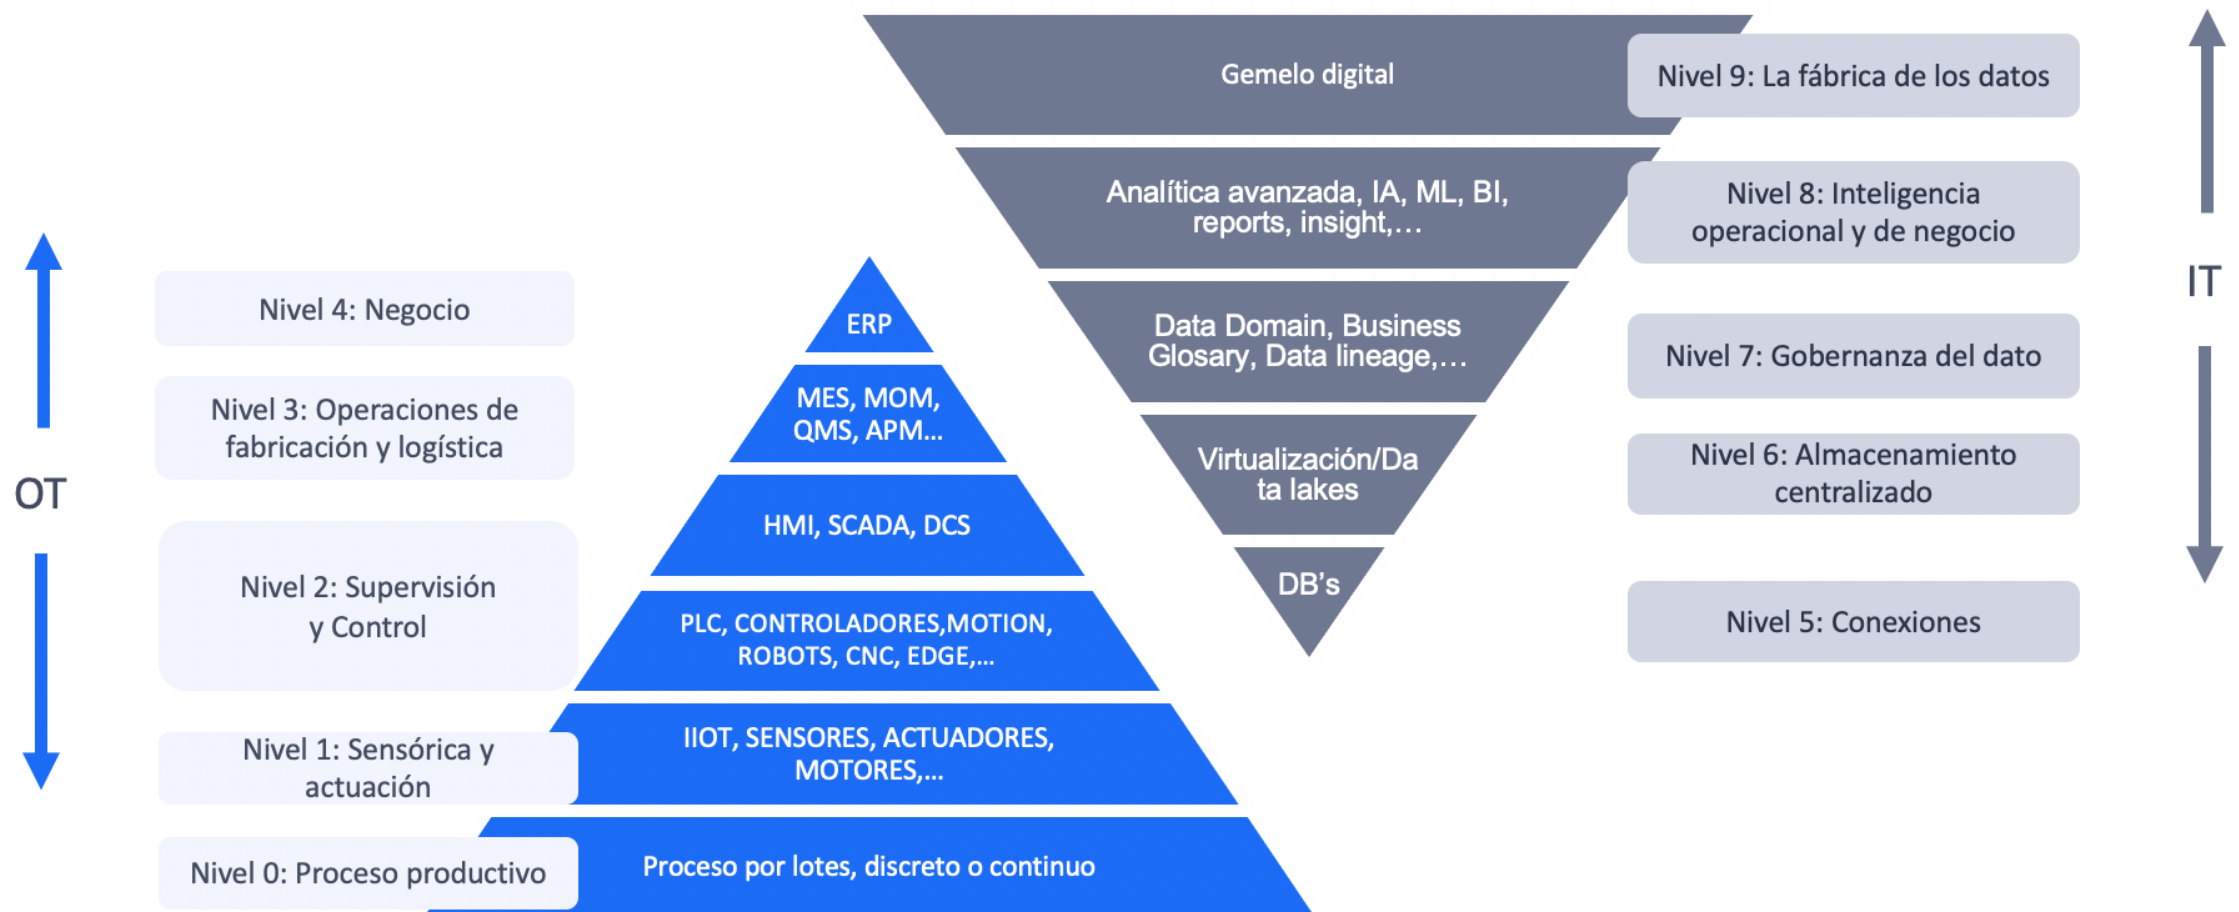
Gemelo digital

Nivel 9: La fábrica de los datos

Analítica avanzada, IA, ML, BI, reports, insight,…

Nivel 8: Inteligencia operacional y de negocio

IT

Data Domain, Business Glosary, Data lineage,…

Nivel 7: Gobernanza del dato

Virtualización/Data lakes

Nivel 6: Almacenamiento centralizado

DB's

Nivel 5: Conexiones

Nivel 4: Negocio

ERP

Nivel 3: Operaciones de fabricación y logística

MES, MOM, QMS, APM…

OT

HMI, SCADA, DCS

Nivel 2: Supervisión y Control

PLC, CONTROLADORES,MOTION, ROBOTS, CNC, EDGE,…

Nivel 1: Sensórica y actuación

IIOT, SENSORES, ACTUADORES, MOTORES,…

Nivel 0: Proceso productivo

Proceso por lotes, discreto o continuo